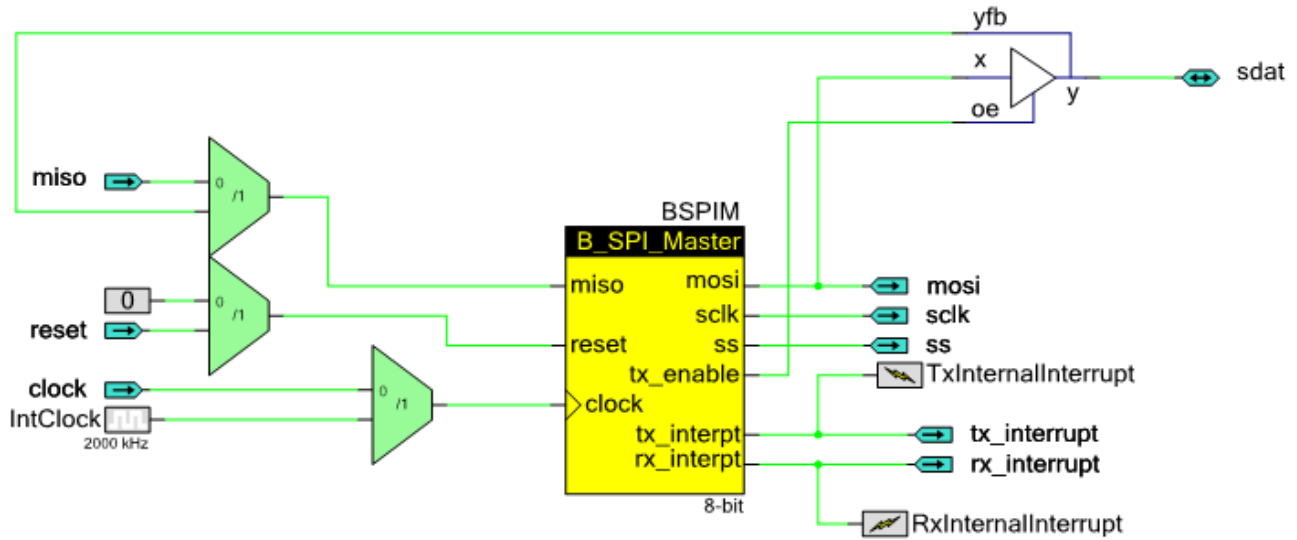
yfb
x
y
sdat
oe
miso
0
/1
BSPIM
B_SPI_Master
0
0
/1
reset
miso
mosi
mosi
reset
sclk
sclk
reset
ss
ss
clock
0
/1
tx_enable
TxInternalInterrupt
IntClock
clock
2000 kHz
tx_interpt
tx_interrupt
rx_interpt
rx_interrupt
8-bit
RxInternalInterrupt